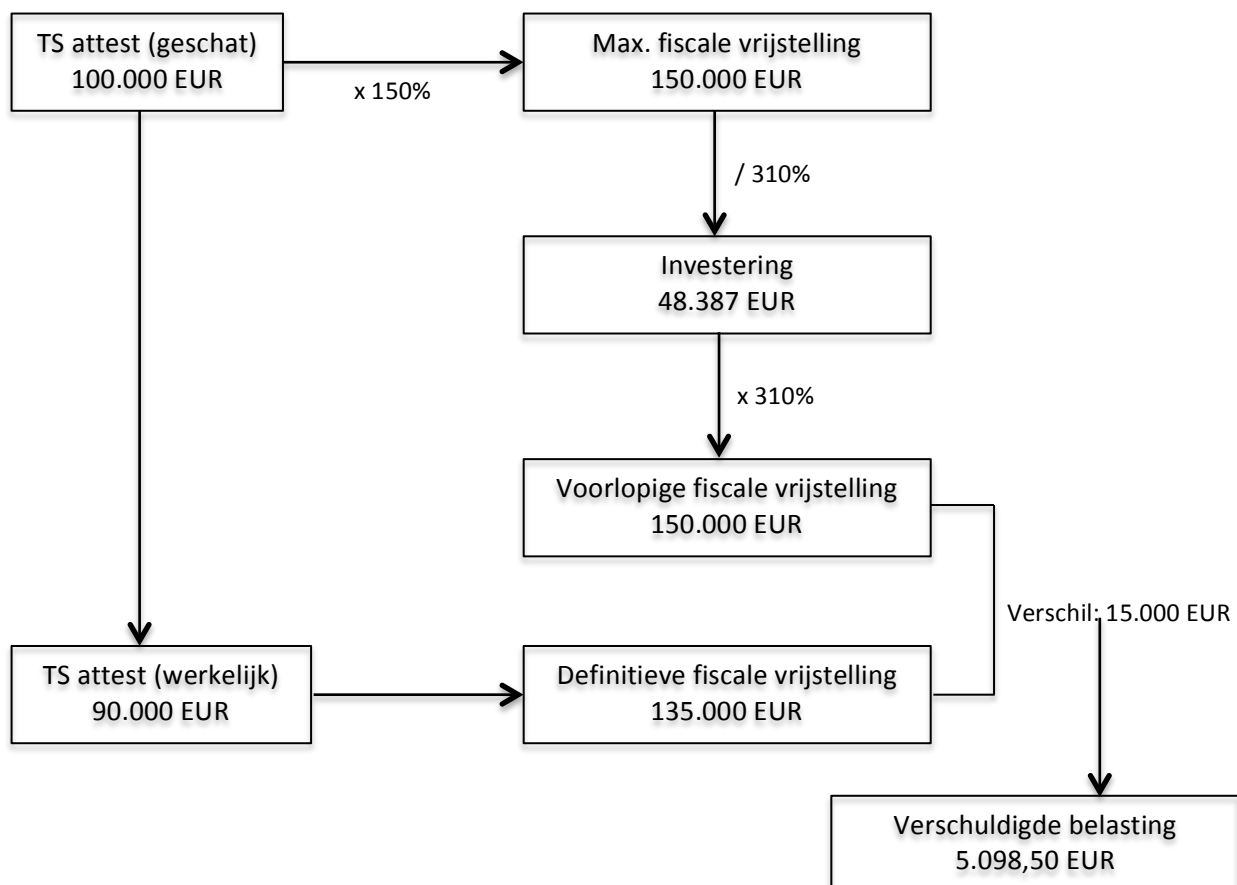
TS attest (geschat)
100.000 EUR

x 150%

Max. fiscale vrijstelling
150.000 EUR

/ 310%

Investering
48.387 EUR

x 310%

Voorlopige fiscale vrijstelling
150.000 EUR

Verschil: 15.000 EUR

TS attest (werkelijk)
90.000 EUR

Definitieve fiscale vrijstelling
135.000 EUR

Verschuldigde belasting
5.098,50 EUR